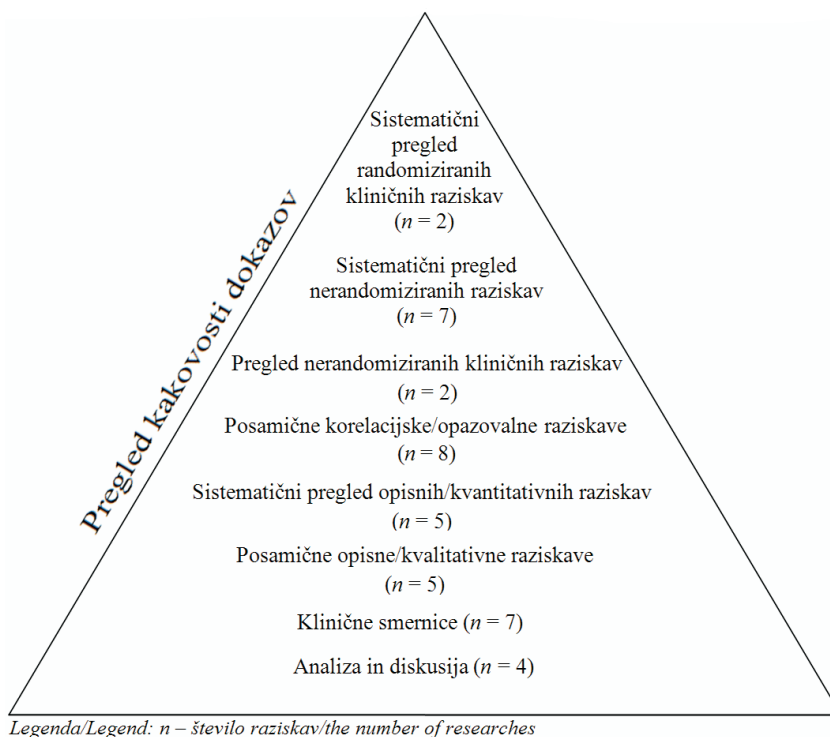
Pregled kakovosti dokazov

Sistematični pregled randomiziranih kliničnih raziskav ($n$ = 2)

Sistematični pregled nerandomiziranih raziskav ($n$ = 7)

Pregled nerandomiziranih kliničnih raziskav ($n$ = 2)

Posamične korelacijske/opazovalne raziskave ($n$ = 8)

Sistematični pregled opisnih/kvantitativnih raziskav ($n$ = 5)

Posamične opisne/kvalitativne raziskave ($n$ = 5)

Klinične smernice ($n$ = 7)

Analiza in diskusija ($n$ = 4)

Legenda/Legend: $n$ – število raziskav/the number of researches